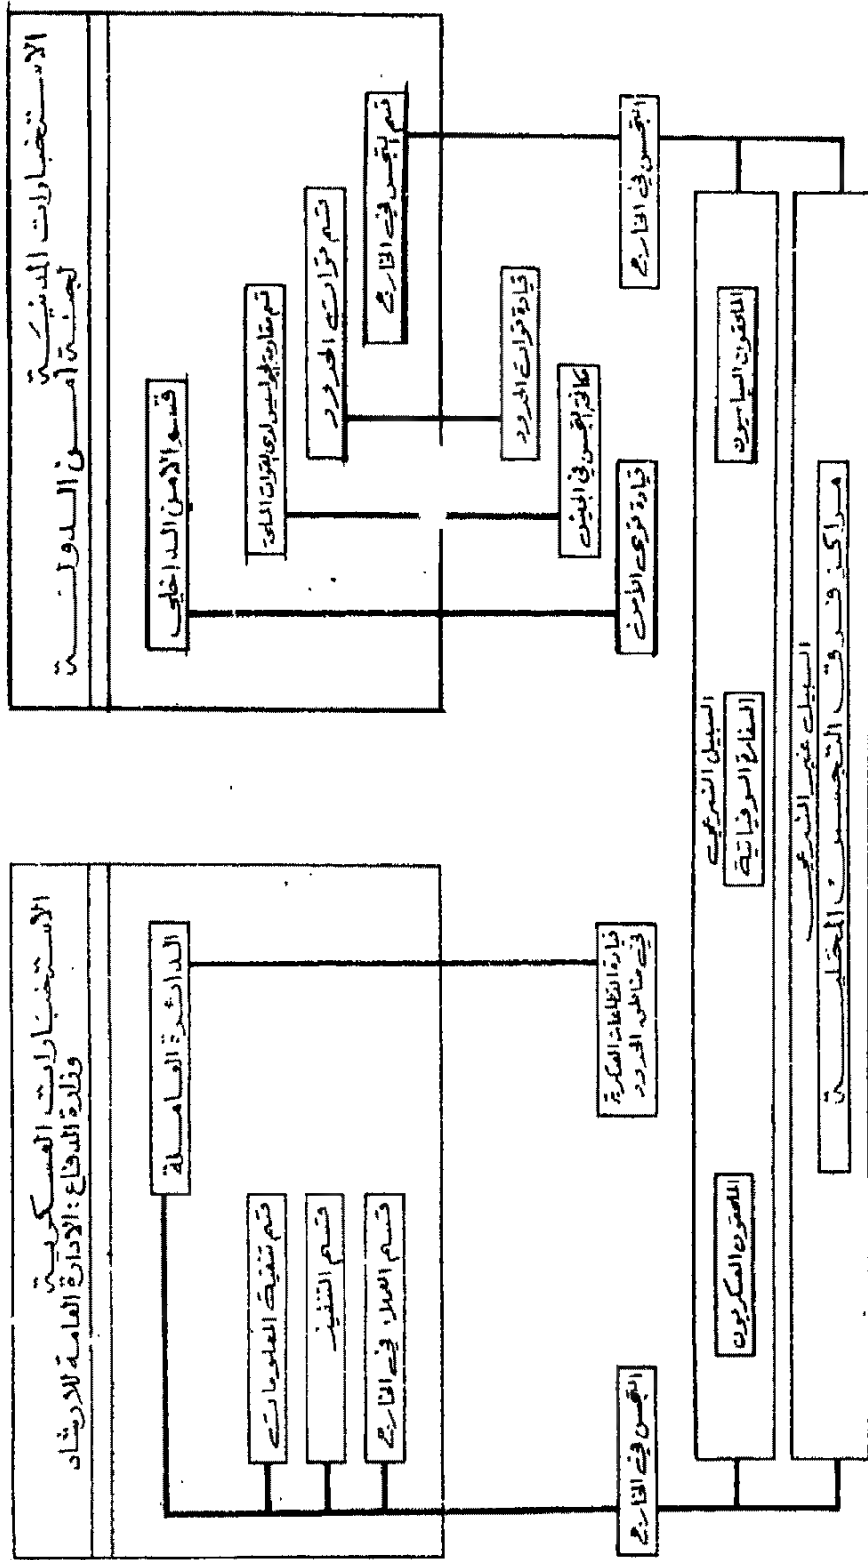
الاستخبارات المدنية
لجنة أمن الدولة

قسم الأمن الداخلي

قسم مقاومة التجسس لدى قوات الجيش

قسم قوات الحدود

قسم التجسس في الخارج

قيادة قوات الحدود

مكافحة التجسس في الجيش

قيادة قوى الأمن

التجسس في الخارج

الملحقون السياسيون

السبيل الشرعي
السفارة الروسية

السبيل غير الشرعي
مراكز فرق التجسس المختلفة

الاستخبارات العسكرية
وزارة الدفاع: الإدارة العامة للإرشاد

الدائرة العامة

قسم تنقية المعلومات

قسم التنفيذ

قسم العمل في الخارج

قيادة القطاعات العسكرية في مناطق الحدود

التجسس في الخارج

الملحقون العسكريون